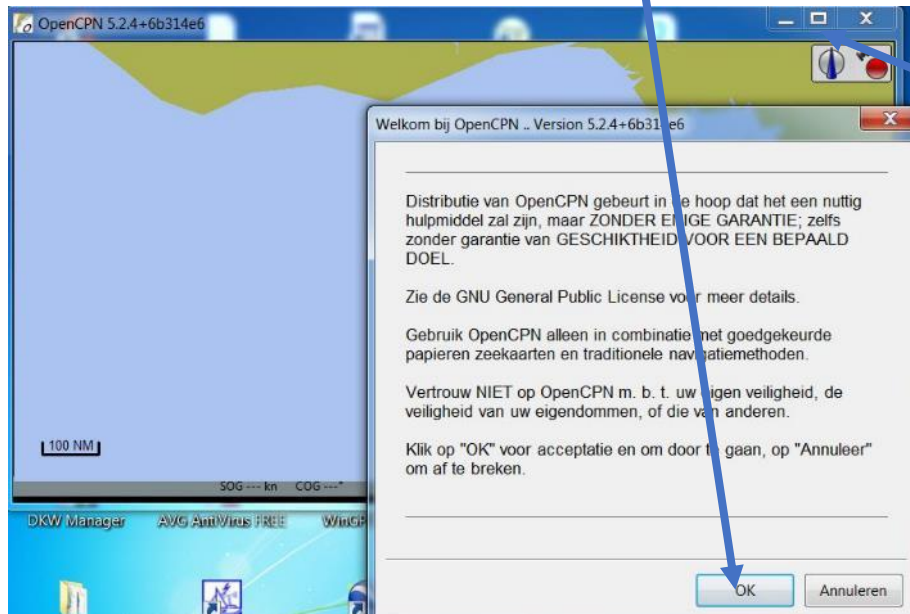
OpenCPN 5.2.4+6b314e6

Welkom bij OpenCPN .. Version 5.2.4+6b31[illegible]e6

Distributie van OpenCPN gebeurt in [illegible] hoop dat het een nuttig hulpmiddel zal zijn, maar ZONDER E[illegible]IGE GARANTIE; zelfs zonder garantie van GESCHIKTHEID VOOR EEN BEPAALD DOEL.

Zie de GNU General Public License vo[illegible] meer details.

Gebruik OpenCPN alleen in combinatie met goedgekeurde papieren zeekaarten en traditionele nav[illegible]atiemethoden.

Vertrouw NIET op OpenCPN m. b. t. uw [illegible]igen veiligheid, de veiligheid van uw eigendommen, of die van anderen.

Klik op "OK" voor acceptatie en om door t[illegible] gaan, op "Annuleer" om af te breken.

100 NM

SOG --- kn COG ---°

DKW Manager AVG AntiVirus FREE WinGP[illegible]

OK Annuleren